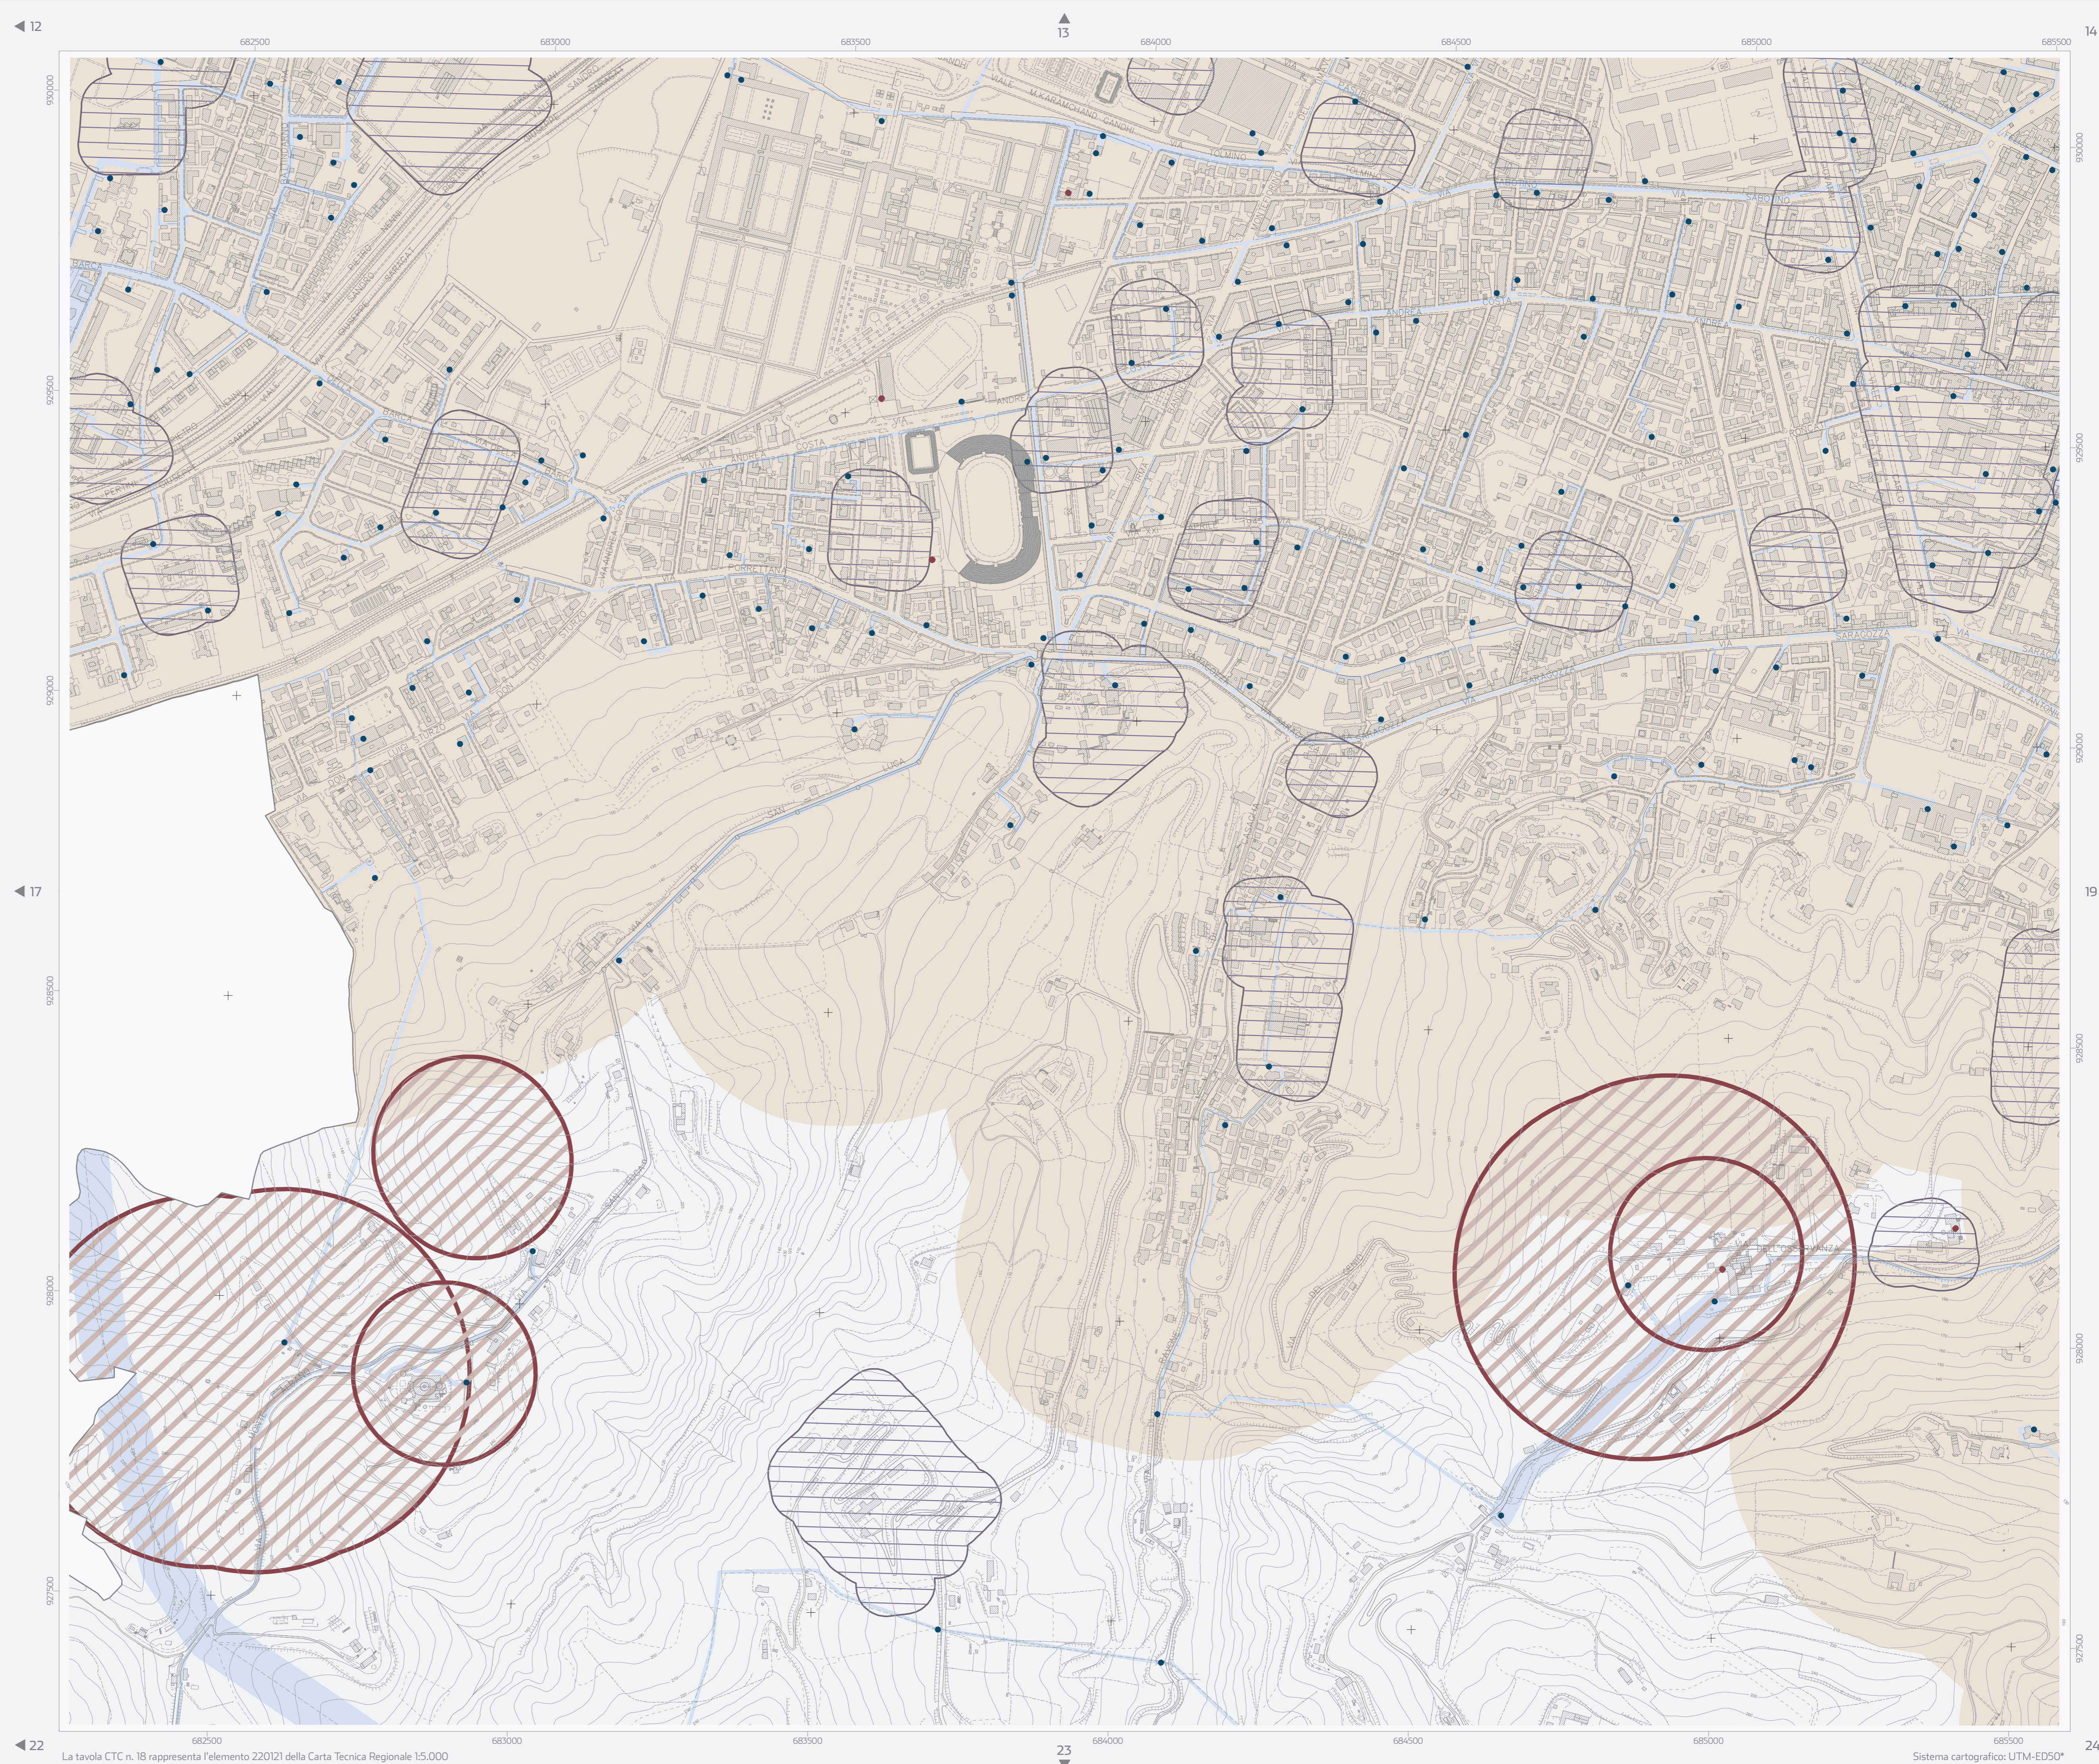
12

13

14

682500

683000

683500

684000

684500

685000

685500

4930000

4929500

4929000

4928500

4928000

4927500

17

19

VIA

VIALE

VIA SABOTINO

682500

683000

683500

684000

684500

685000

685500

La tavola CTC n. 18 rappresenta l'elemento 220121 della Carta Tecnica Regionale 1:5.000

22

23

24

Sistema cartografico: UTM-ED50*